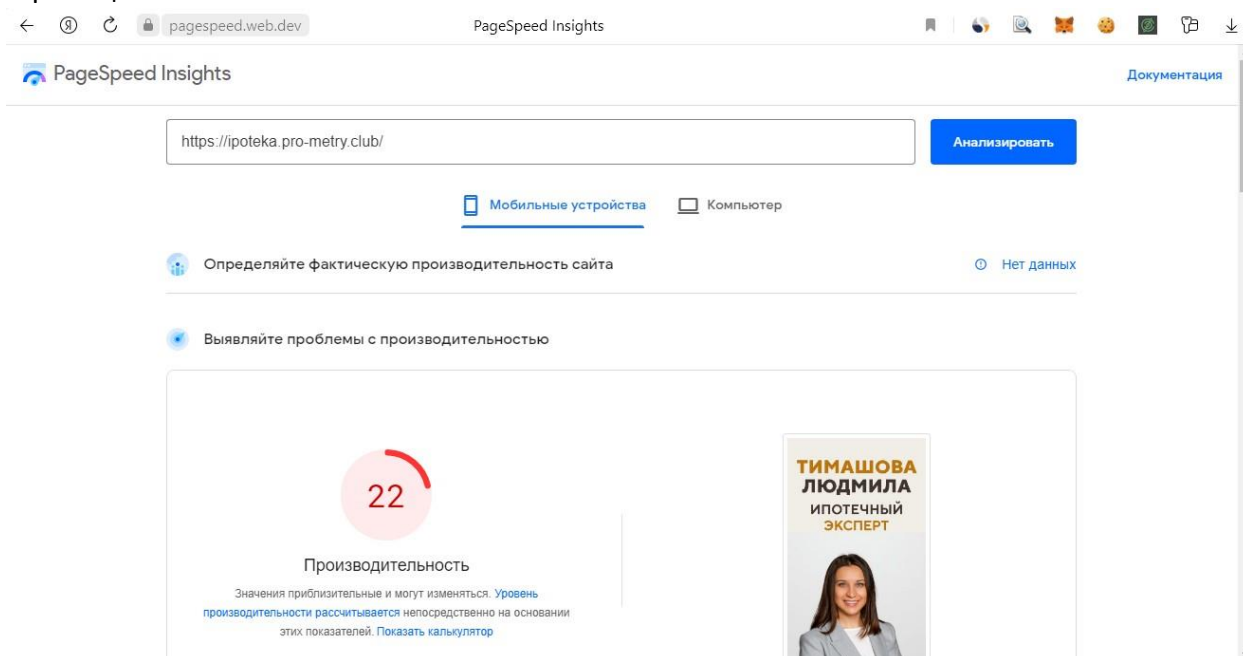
pagespeed.web.dev

PageSpeed Insights

PageSpeed Insights

Документация

https://ipoteka.pro-metry.club/

Анализировать

Мобильные устройства

Компьютер

Определяйте фактическую производительность сайта

Нет данных

Выявляйте проблемы с производительностью

22

Производительность

Значения приблизительные и могут изменяться. Уровень производительности рассчитывается непосредственно на основании этих показателей. Показать калькулятор

ТИМАШОВА ЛЮДМИЛА ИПОТЕЧНЫЙ ЭКСПЕРТ